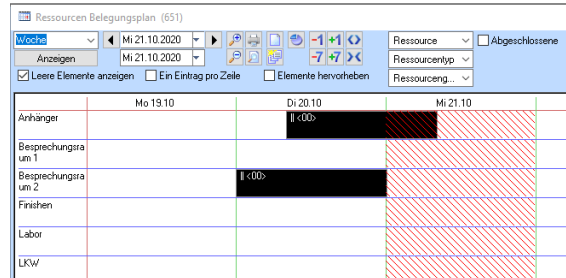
Ressourcen Belegungsplan (651)

Woche
Mi 21.10.2020
Mi 21.10.2020
Anzeigen
-1 +1
-7 +7
Ressource
Abgeschlossene
Ressourcentyp
Ressourceng...
Leere Elemente anzeigen
Ein Eintrag pro Zeile
Elemente hervorheben

| | Mo 19.10 | Di 20.10 | Mi 21.10 |
|---|---|---|---|
| Anhänger | | \|\| <00> | |
| Besprechungsraum 1 | | | |
| Besprechungsraum 2 | | \|\| <00> | |
| Finishen | | | |
| Labor | | | |
| LKW | | | |